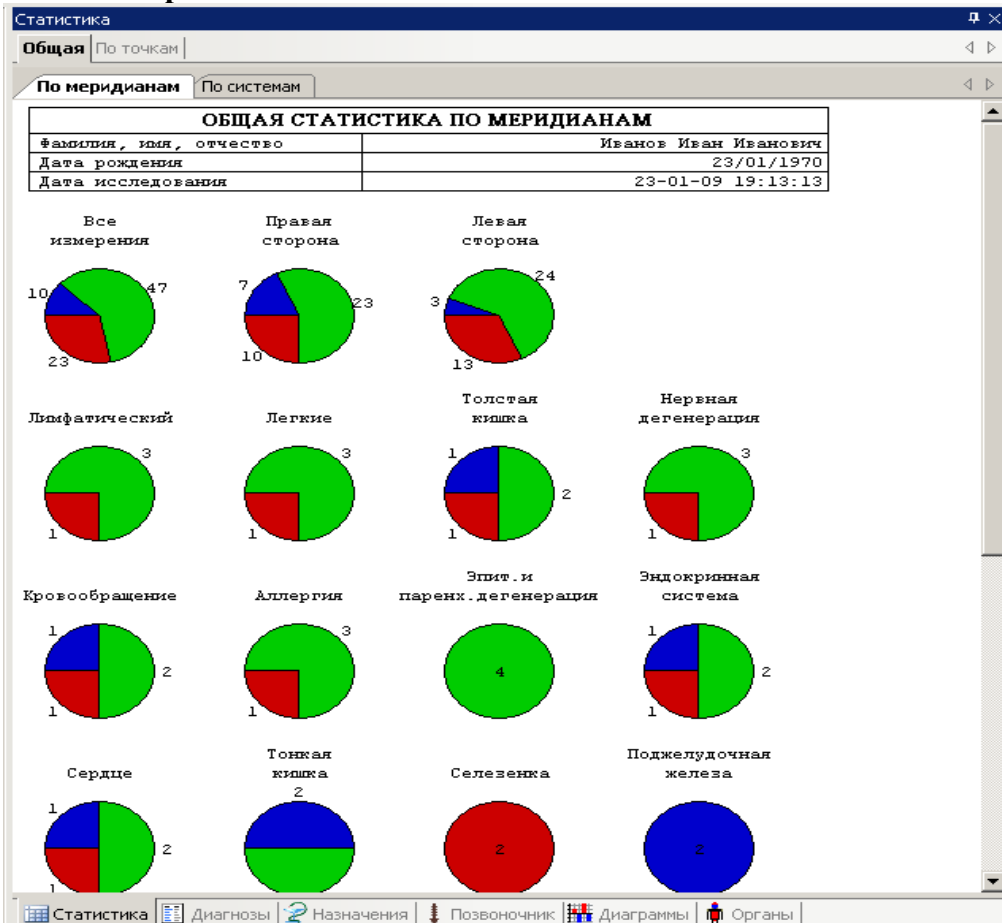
Статистика

Общая | По точкам

По меридианам | По системам

| ОБЩАЯ СТАТИСТИКА ПО МЕРИДИАНАМ | |
|---|---|
| Фамилия, имя, отчество | Иванов Иван Иванович |
| Дата рождения | 23/01/1970 |
| Дата исследования | 23-01-09 19:13:13 |

Все измерения
10
47
23

Правая сторона
7
23
10

Левая сторона
24
3
13

Лимфатический
3
1

Легкие
3
1

Толстая кишка
1
2
1

Нервная дегенерация
3
1

Кровообращение
1
2
1

Аллергия
3
1

Эпит.и паренх.дегенерация
4

Эндокринная система
1
2
1

Сердце
1
2
1

Тонкая кишка
2

Селезенка
2

Поджелудочная железа
2

Статистика | Диагнозы | Назначения | Позвоночник | Диаграммы | Органы